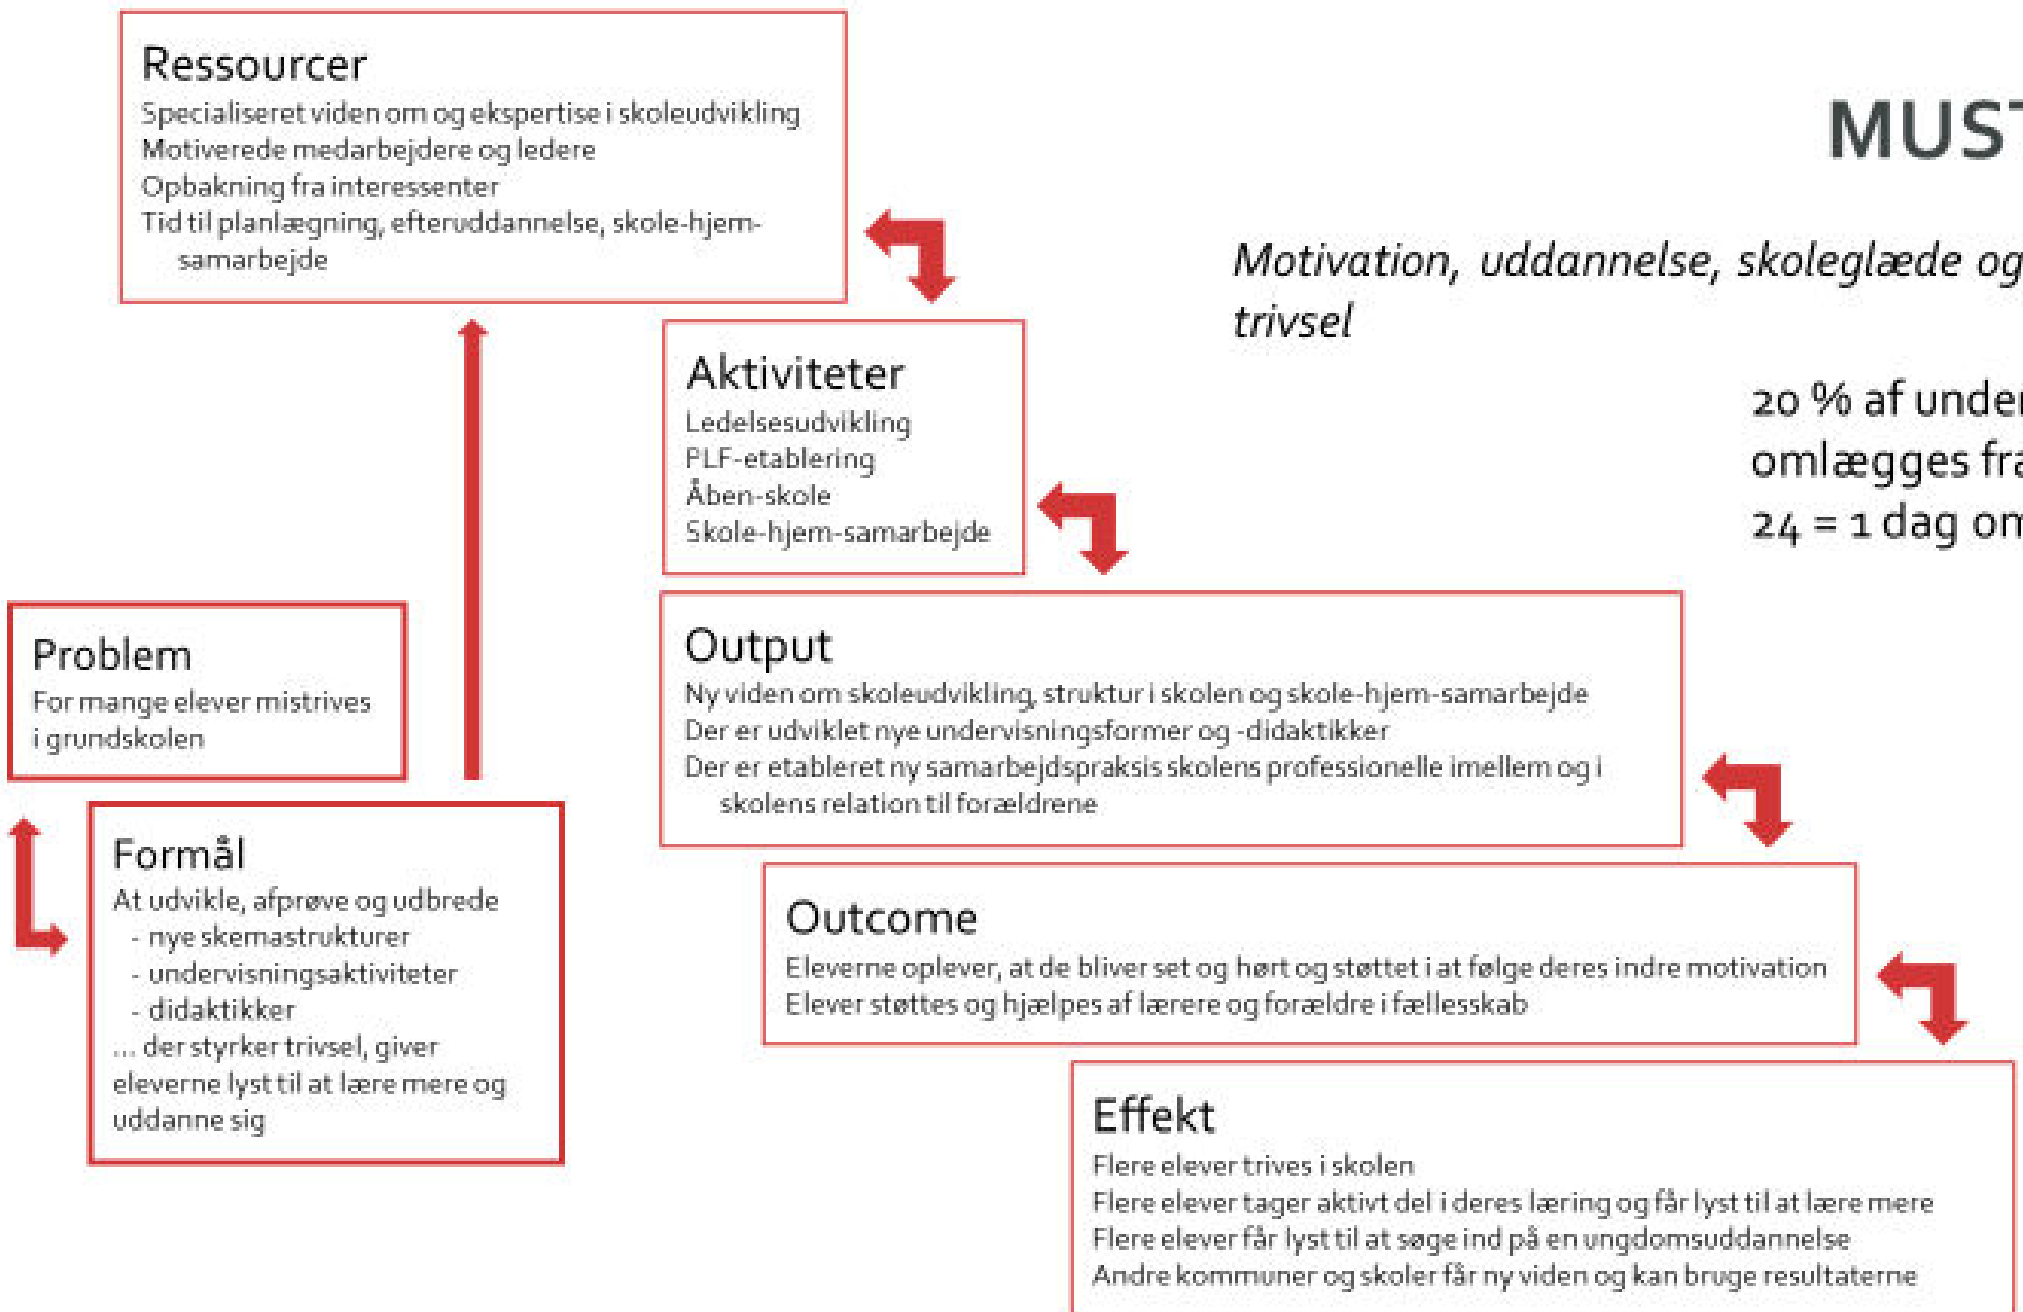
Ressourcer
Specialiseret viden om og ekspertise i skoleudvikling
Motiverede medarbejdere og ledere
Opbakning fra interessenter
Tid til planlægning, efteruddannelse, skole-hjem-samarbejde

MUS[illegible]

Motivation, uddannelse, skoleglæde og trivsel

20 % af under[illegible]
omlægges fra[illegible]
24 = 1 dag om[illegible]

Aktiviteter
Ledelsesudvikling
PLF-etablering
Åben-skole
Skole-hjem-samarbejde

Problem
For mange elever mistrives i grundskolen

Output
Ny viden om skoleudvikling, struktur i skolen og skole-hjem-samarbejde
Der er udviklet nye undervisningsformer og -didaktikker
Der er etableret ny samarbejdspraksis skolens professionelle imellem og i skolens relation til forældrene

Formål
At udvikle, afprøve og udbrede
- nye skemastrukturer
- undervisningsaktiviteter
- didaktikker
... der styrker trivsel, giver eleverne lyst til at lære mere og uddanne sig

Outcome
Eleverne oplever, at de bliver set og hørt og støttet i at følge deres indre motivation
Elever støttes og hjælpes af lærere og forældre i fællesskab

Effekt
Flere elever trives i skolen
Flere elever tager aktivt del i deres læring og får lyst til at lære mere
Flere elever får lyst til at søge ind på en ungdomsuddannelse
Andre kommuner og skoler får ny viden og kan bruge resultaterne